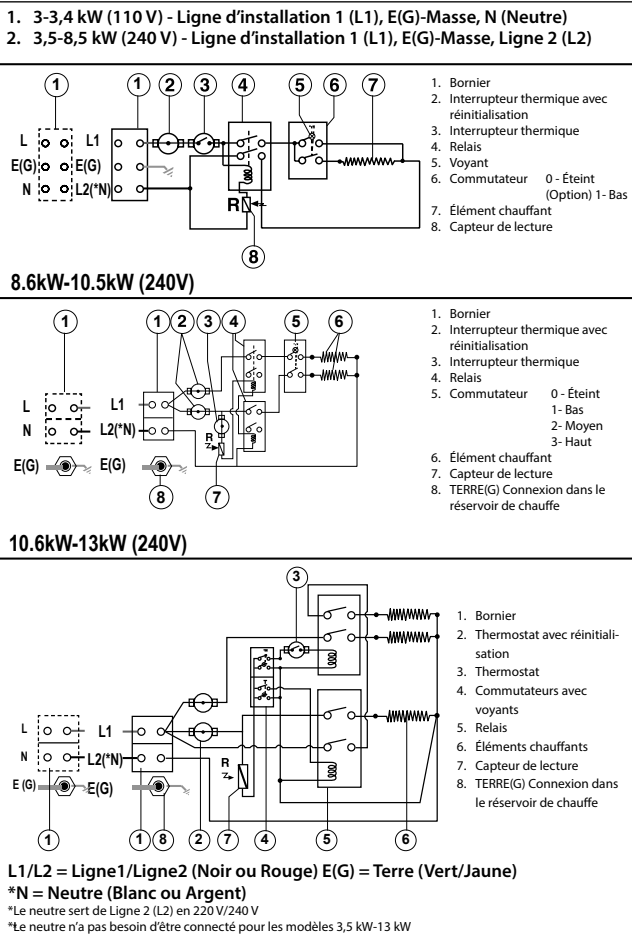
1. 3-3,4 kW (110 V) - Ligne d'installation 1 (L1), E(G)-Masse, N (Neutre)
2. 3,5-8,5 kW (240 V) - Ligne d'installation 1 (L1), E(G)-Masse, Ligne 2 (L2)

1 1 2 3 4 5 6 7
L L1
E(G) E(G)
N L2(*N)
R
8

1. Bornier
2. Interrupteur thermique avec réinitialisation
3. Interrupteur thermique
4. Relais
5. Voyant
6. Commutateur 0 - Éteint (Option) 1- Bas
7. Élément chauffant
8. Capteur de lecture

8.6kW-10.5kW (240V)

1 1 2 3 4 5 6
L L1
N L2(*N)
R
E(G) E(G)
8 7

1. Bornier
2. Interrupteur thermique avec réinitialisation
3. Interrupteur thermique
4. Relais
5. Commutateur 0 - Éteint
1- Bas
2- Moyen
3- Haut
6. Élément chauffant
7. Capteur de lecture
8. TERRE(G) Connexion dans le réservoir de chauffe

10.6kW-13kW (240V)

3
L L1
N L2(*N)
E (G) E(G)
R
1 1 8 2 7 4 5 6

1. Bornier
2. Thermostat avec réinitialisation
3. Thermostat
4. Commutateurs avec voyants
5. Relais
6. Éléments chauffants
7. Capteur de lecture
8. TERRE(G) Connexion dans le réservoir de chauffe

L1/L2 = Ligne1/Ligne2 (Noir ou Rouge) E(G) = Terre (Vert/Jaune)
*N = Neutre (Blanc ou Argent)
*Le neutre sert de Ligne 2 (L2) en 220 V/240 V
*Le neutre n'a pas besoin d'être connecté pour les modèles 3,5 kW-13 kW